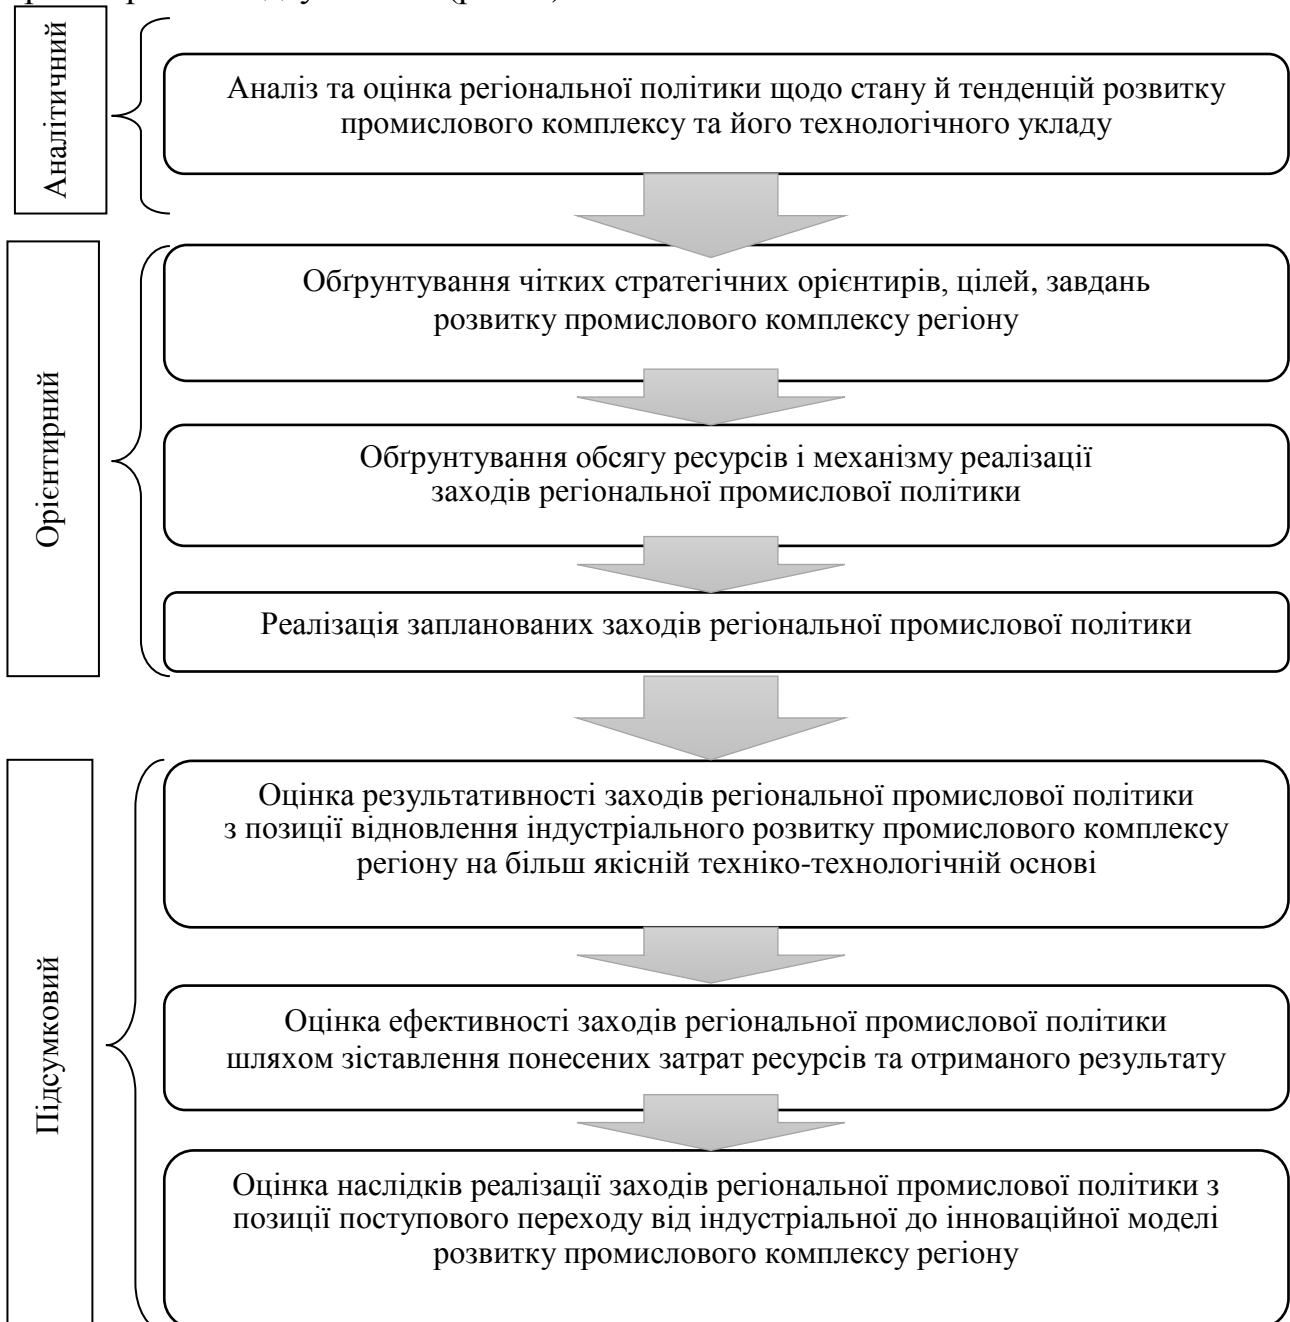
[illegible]

Аналітичний

Аналіз та оцінка регіональної політики щодо стану й тенденцій розвитку промислового комплексу та його технологічного укладу

Орієнтирний

Обґрунтування чітких стратегічних орієнтирів, цілей, завдань розвитку промислового комплексу регіону

Обґрунтування обсягу ресурсів і механізму реалізації заходів регіональної промислової політики

Реалізація запланованих заходів регіональної промислової політики

Підсумковий

Оцінка результативності заходів регіональної промислової політики з позиції відновлення індустріального розвитку промислового комплексу регіону на більш якісній техніко-технологічній основі

Оцінка ефективності заходів регіональної промислової політики шляхом зіставлення понесених затрат ресурсів та отриманого результату

Оцінка наслідків реалізації заходів регіональної промислової політики з позиції поступового переходу від індустріальної до інноваційної моделі розвитку промислового комплексу регіону